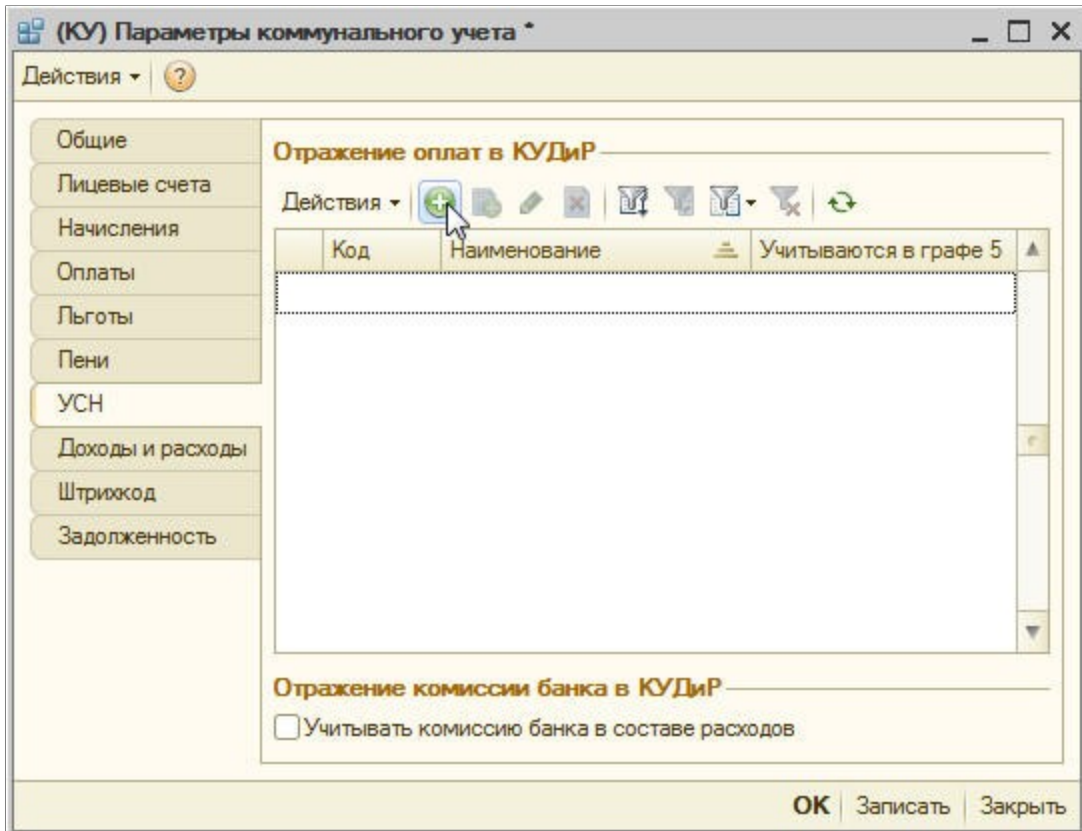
(КУ) Параметры коммунального учета *

Действия ▾

Общие
Лицевые счета
Начисления
Оплаты
Льготы
Пени
УСН
Доходы и расходы
Штрихкод
Задолженность

Отражение оплат в КУДиР

Действия ▾

| | Код | Наименование | Учитываются в графе 5 |
|---|---|---|---|
| | | | |

Отражение комиссии банка в КУДиР

Учитывать комиссию банка в составе расходов

OK Записать Закрыть